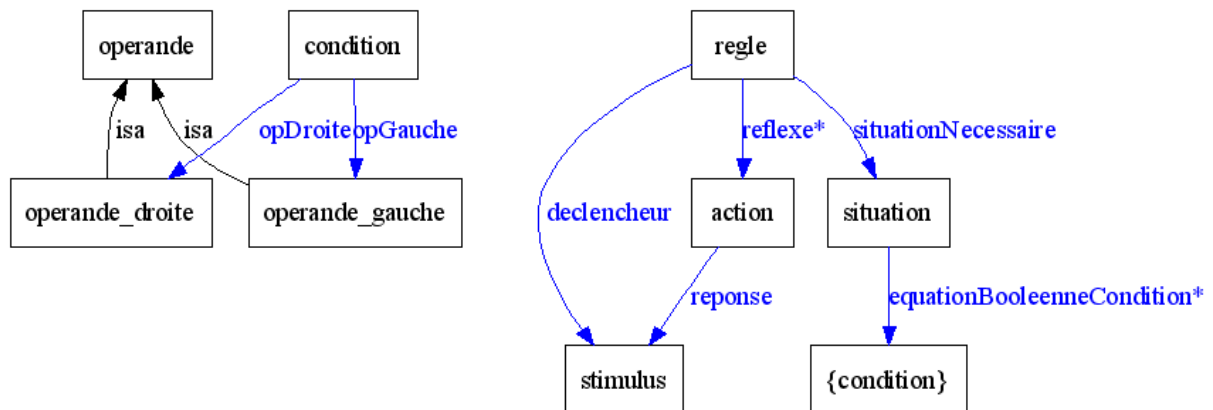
operande

condition

regle

isa

isa

opDroite

opGauche

reflexe*

situationNecessaire

operande_droite

operande_gauche

declencheur

action

situation

reponse

equationBooleenneCondition*

stimulus

{condition}